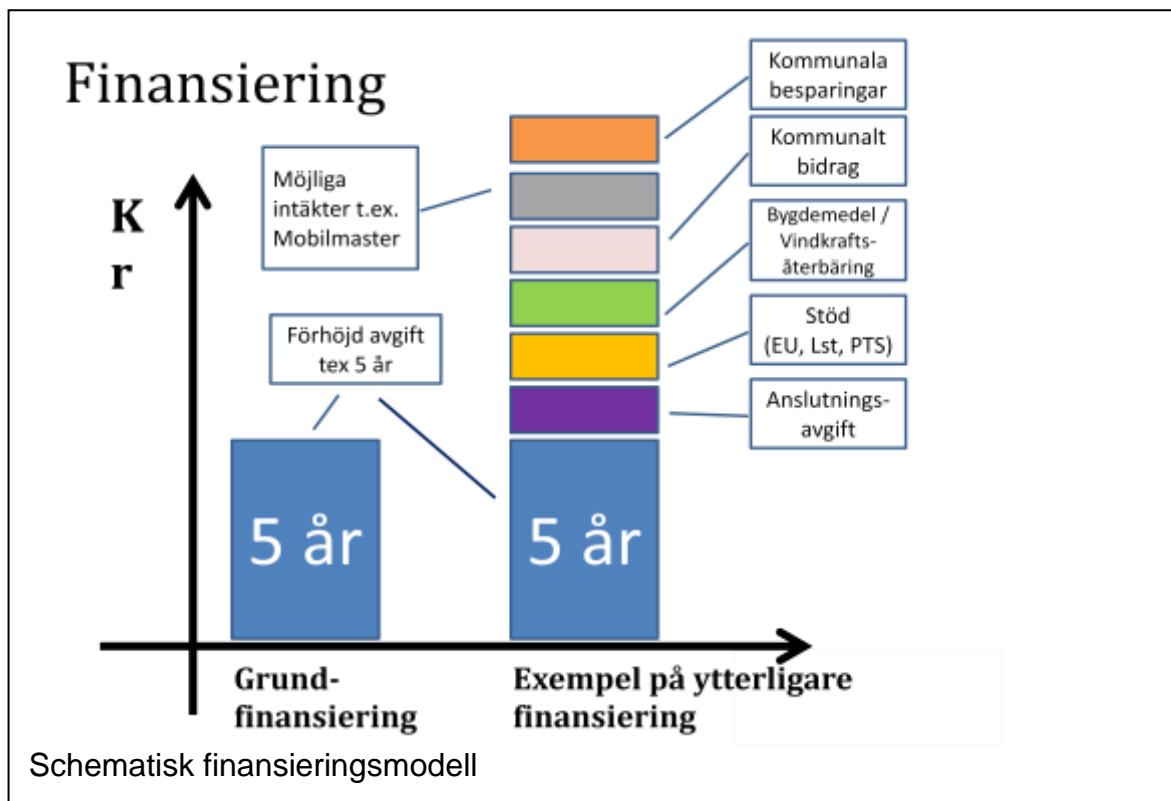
Finansiering

Kommunala besparingar

Kommunalt bidrag

Möjliga intäkter t.ex. Mobilmaster

Bygdemedel / Vindkrafts-återbäring

K
r

Stöd (EU, Lst, PTS)

Förhöjd avgift tex 5 år

Anslutnings-avgift

5 år

5 år

Grund-finansiering

Exempel på ytterligare finansiering

Schematisk finansieringsmodell